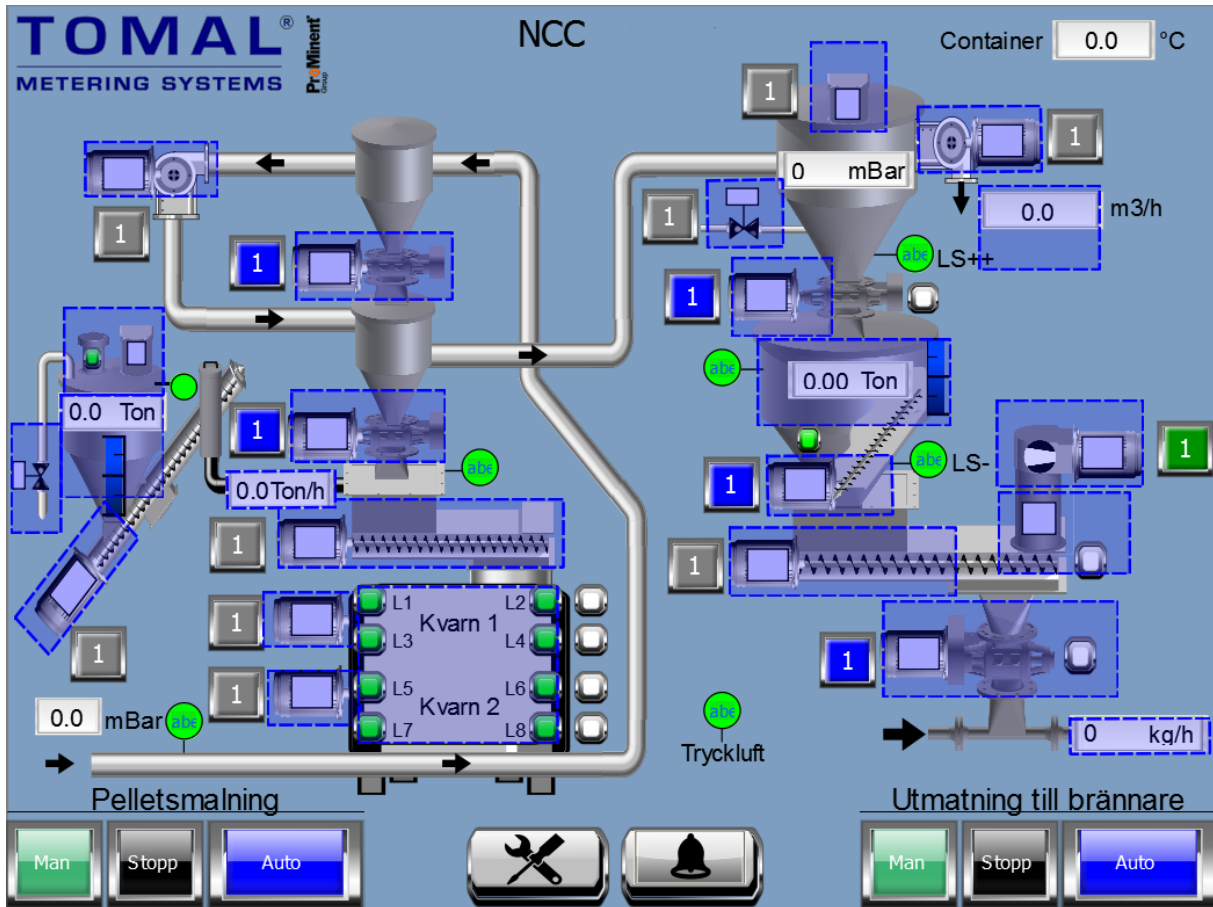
TOMAL®
METERING SYSTEMS
ProMinent Group

NCC

Container 0.0 °C

1
1
0 mBar
1
0.0 m3/h
1
1
abc LS++
1
1
abc
0.00 Ton
0.0 Ton
1
abc
1
abc LS-
1
0.0Ton/h
1
1
1
1
L1 L2
Kvarn 1
L3 L4
1
1
L5 L6
Kvarn 2
L7 L8
1
0.0 mBar abc
abc
Tryckluft
0 kg/h

Pelletsmalning
Man Stopp Auto

Utmatning till brännare
Man Stopp Auto